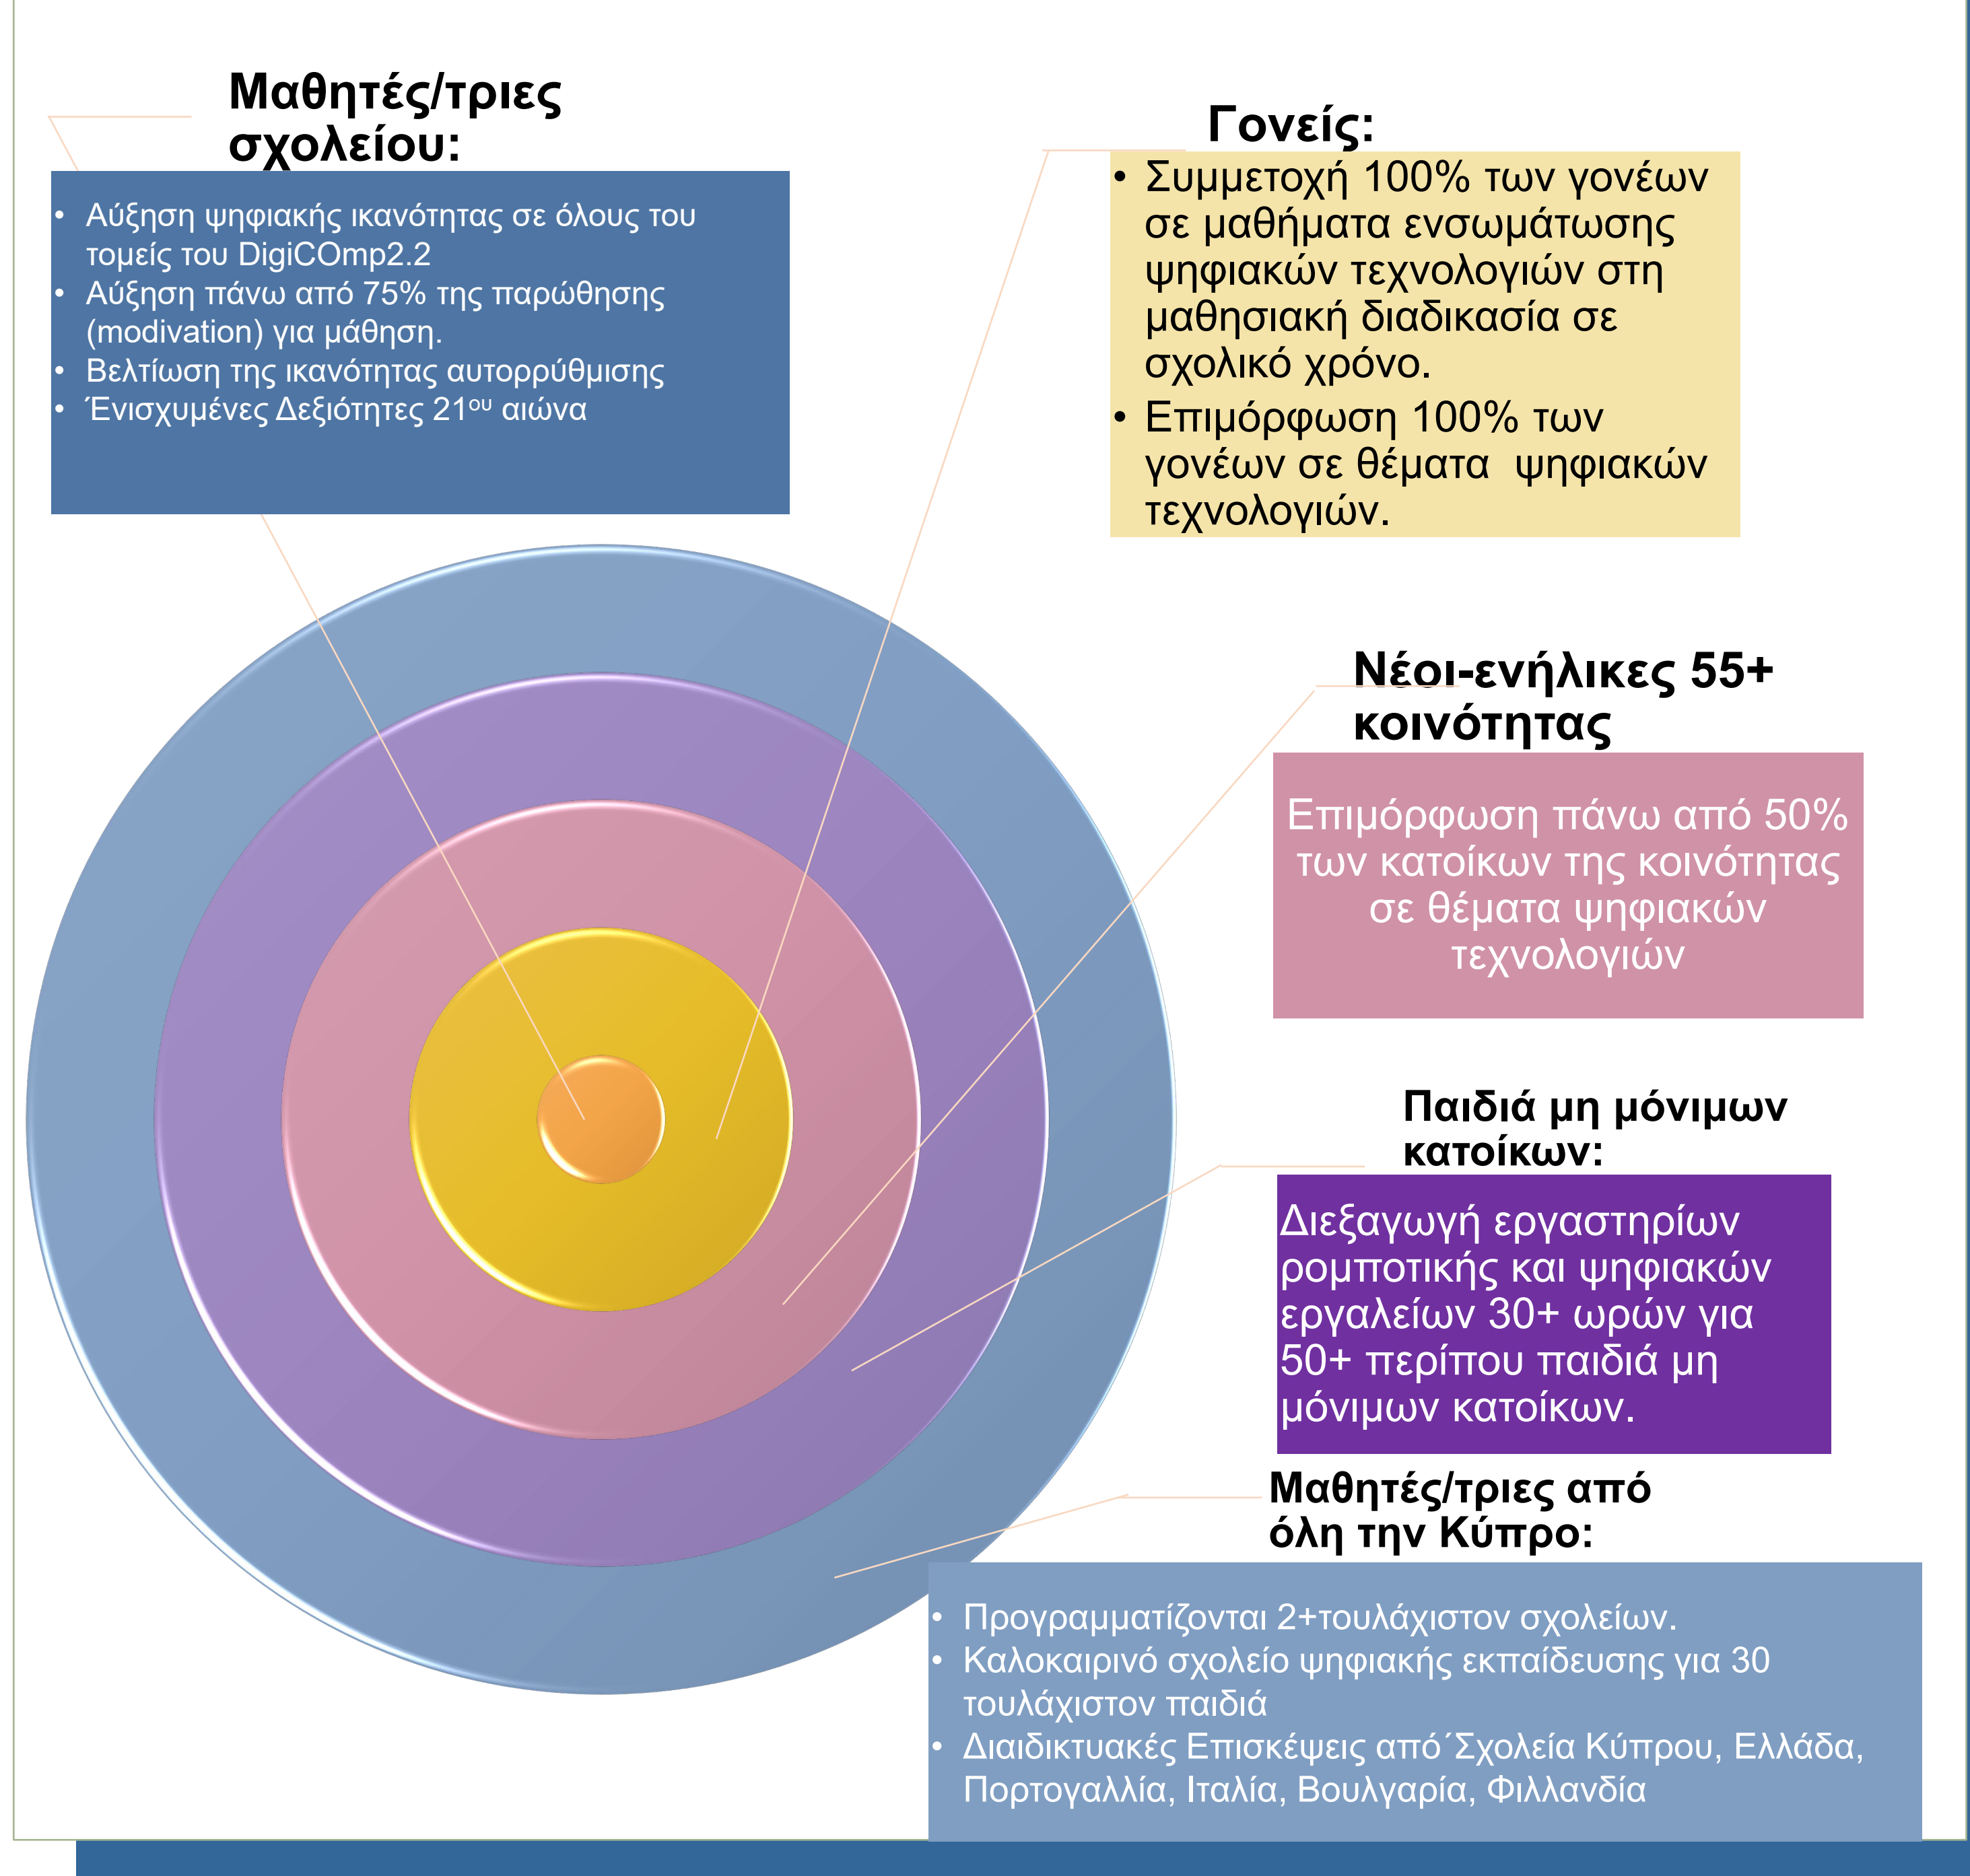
Μαθητές/τριες σχολείου:

- Αύξηση ψηφιακής ικανότητας σε όλους του τομείς του DigiCOmp2.2
- Αύξηση πάνω από 75% της παρώθησης (modivation) για μάθηση.
- Βελτίωση της ικανότητας αυτορρύθμισης
- Ένισχυμένες Δεξιότητες 21$^{ου}$ αιώνα

Γονείς:

- Συμμετοχή 100% των γονέων σε μαθήματα ενσωμάτωσης ψηφιακών τεχνολογιών στη μαθησιακή διαδικασία σε σχολικό χρόνο.
- Επιμόρφωση 100% των γονέων σε θέματα ψηφιακών τεχνολογιών.

Νέοι-ενήλικες 55+ κοινότητας

Επιμόρφωση πάνω από 50% των κατοίκων της κοινότητας σε θέματα ψηφιακών τεχνολογιών

Παιδιά μη μόνιμων κατοίκων:

Διεξαγωγή εργαστηρίων ρομποτικής και ψηφιακών εργαλείων 30+ ωρών για 50+ περίπου παιδιά μη μόνιμων κατοίκων.

Μαθητές/τριες από όλη την Κύπρο:

- Προγραμματίζονται 2+τουλάχιστον σχολείων.
- Καλοκαιρινό σχολείο ψηφιακής εκπαίδευσης για 30 τουλάχιστον παιδιά
- Διαιδικτυακές Επισκέψεις από΄Σχολεία Κύπρου, Ελλάδα, Πορτογαλλία, Ιταλία, Βουλγαρία, Φιλλανδία